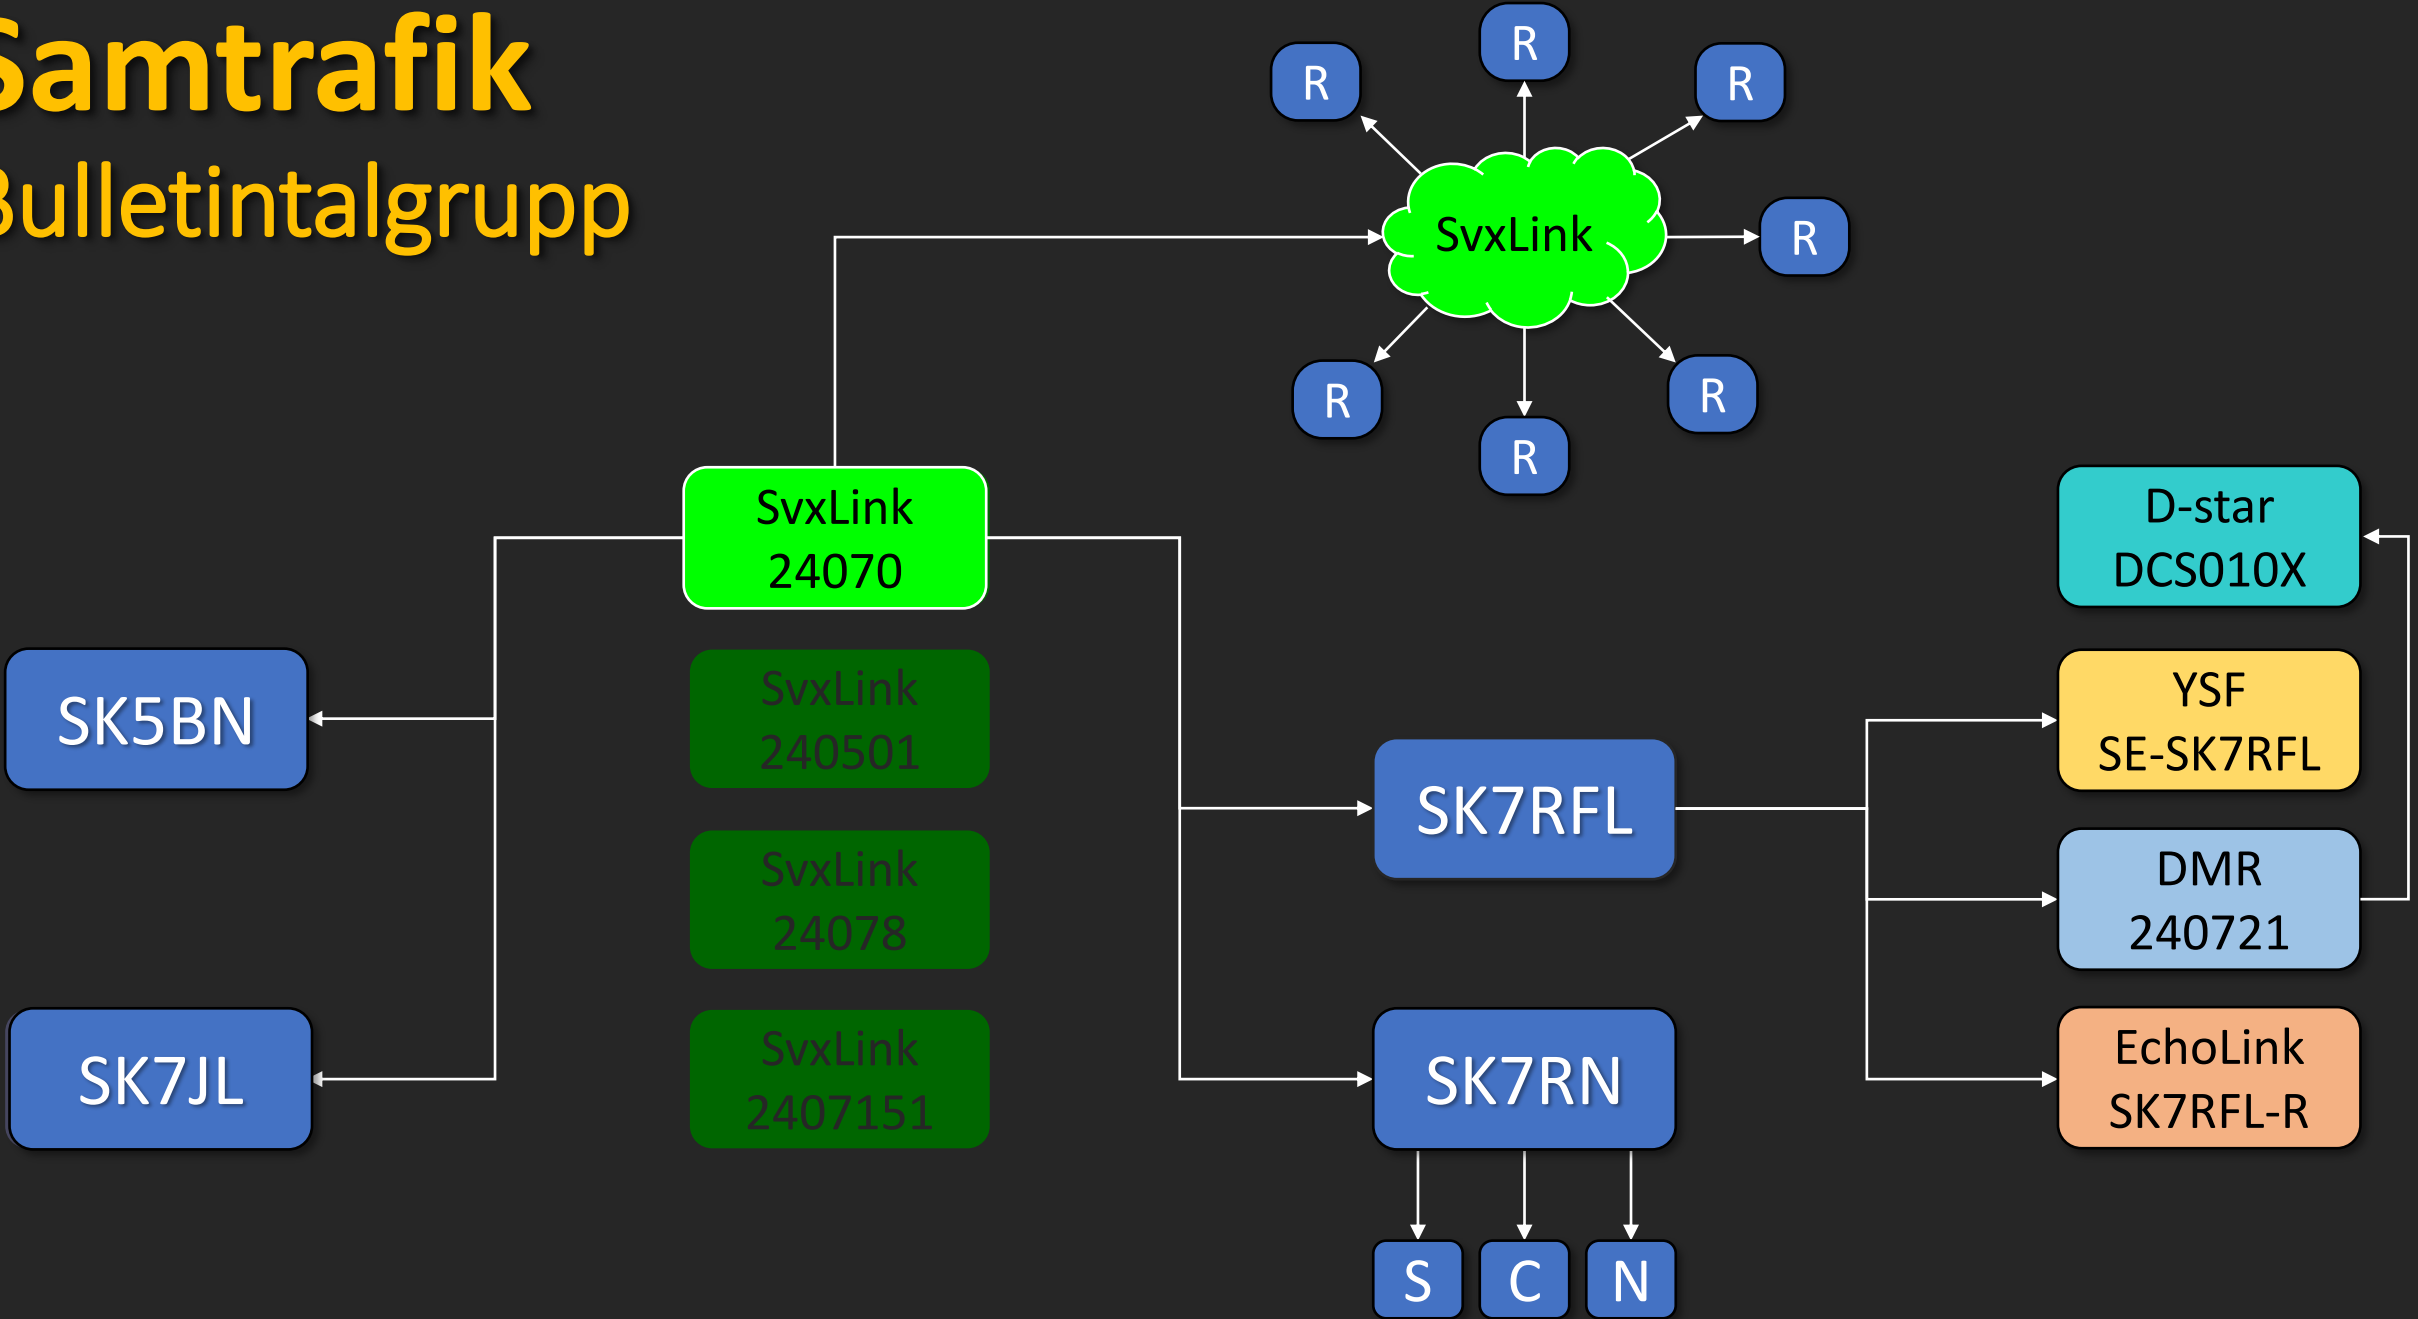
Samtrafik
Bulletintalgrupp

R
R
R
R
R
R
R
SvxLink
R

SvxLink
24070

SvxLink
240501

SvxLink
24078

SvxLink
2407151

SK5BN

SK7JL

SK7RFL

SK7RN

S C N

D-star
DCS010X

YSF
SE-SK7RFL

DMR
240721

EchoLink
SK7RFL-R